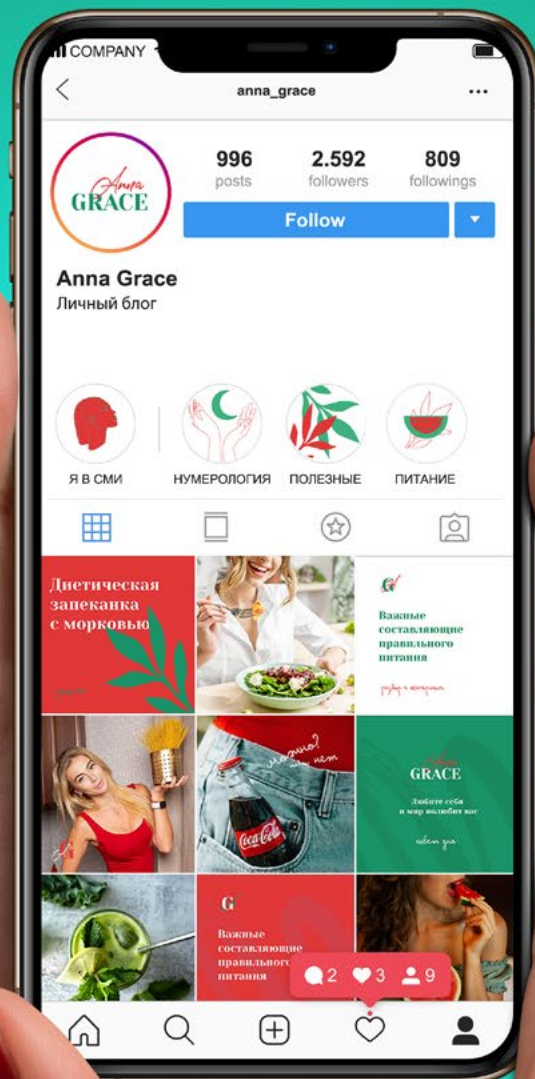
COMPANY

anna_grace

Anna GRACE

996 posts

2.592 followers

809 followings

Follow

Anna Grace
Личный блог

Я В СМИ
НУМЕРОЛОГИЯ
ПОЛЕЗНЫЕ
ПИТАНИЕ

Диетическая запеканка с морковью

Важные составляющие правильного питания

Можно? Нет

Coca-Cola

Anna GRACE

Любите себя и мир полюбит вас

G

Важные составляющие правильного питания

2 3 9